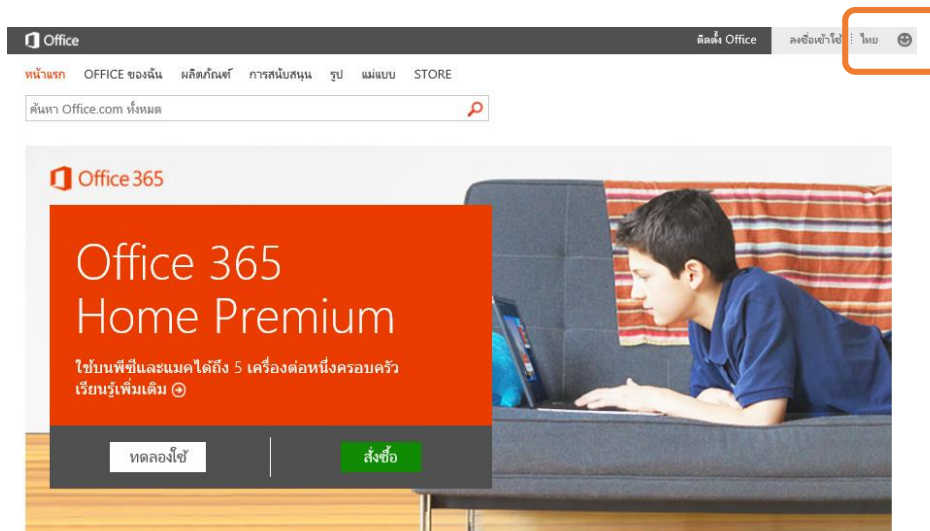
Office

ติดตั้ง Office

ลงชื่อเข้าใช้

ไทย

หน้าแรก OFFICE ของฉัน ผลิตภัณฑ์ การสนับสนุน รูป แม่แบบ STORE

ค้นหา Office.com ทั้งหมด

Office 365

Office 365 Home Premium

ใช้บนพีซีและแมคได้ถึง 5 เครื่องต่อหนึ่งครอบครัว

เรียนรู้เพิ่มเติม

ทดลองใช้

สั่งซื้อ